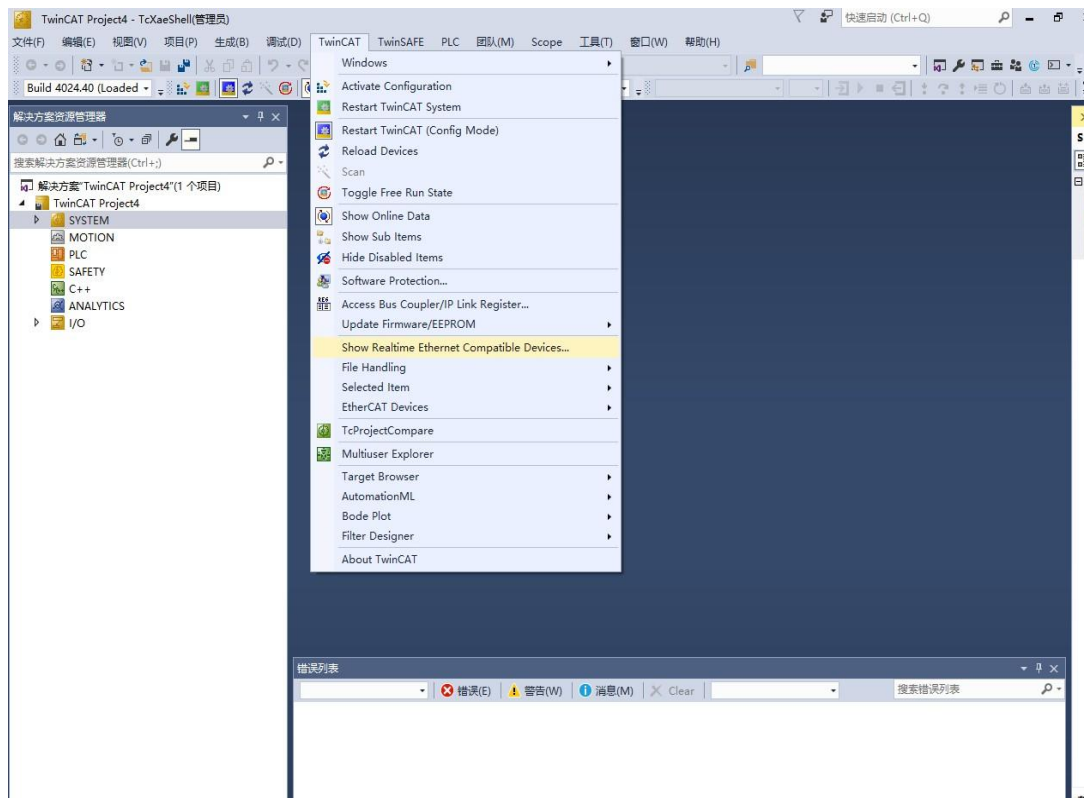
TwinCAT Project4 - TcXaeShell(管理员)

快速启动 (Ctrl+Q)

文件(F) 编辑(E) 视图(V) 项目(P) 生成(B) 调试(D) TwinCAT TwinSAFE PLC 团队(M) Scope 工具(T) 窗口(W) 帮助(H)

Build 4024.40 (Loaded

解决方案资源管理器

搜索解决方案资源管理器(Ctrl+;)

解决方案"TwinCAT Project4"(1 个项目)
TwinCAT Project4
SYSTEM
MOTION
PLC
SAFETY
C++
ANALYTICS
I/O

Windows
Activate Configuration
Restart TwinCAT System
Restart TwinCAT (Config Mode)
Reload Devices
Scan
Toggle Free Run State
Show Online Data
Show Sub Items
Hide Disabled Items
Software Protection...
Access Bus Coupler/IP Link Register...
Update Firmware/EEPROM
Show Realtime Ethernet Compatible Devices...
File Handling
Selected Item
EtherCAT Devices
TcProjectCompare
Multiuser Explorer
Target Browser
AutomationML
Bode Plot
Filter Designer
About TwinCAT

错误列表

错误(E) 警告(W) 消息(M) Clear

搜索错误列表